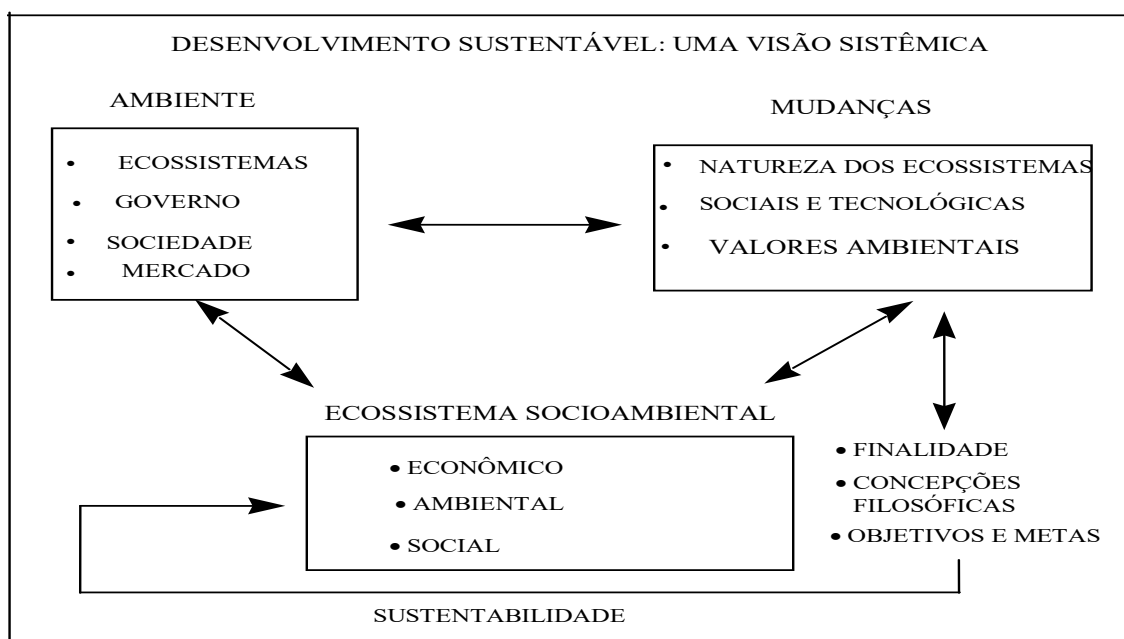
DESENVOLVIMENTO SUSTENTÁVEL: UMA VISÃO SISTÊMICA

AMBIENTE

• ECOSSISTEMAS
• GOVERNO
• SOCIEDADE
• MERCADO

MUDANÇAS

• NATUREZA DOS ECOSSISTEMAS
• SOCIAIS E TECNOLÓGICAS
• VALORES AMBIENTAIS

ECOSSISTEMA SOCIOAMBIENTAL

• ECONÔMICO
• AMBIENTAL
• SOCIAL

• FINALIDADE
• CONCEPÇÕES FILOSÓFICAS
• OBJETIVOS E METAS

SUSTENTABILIDADE